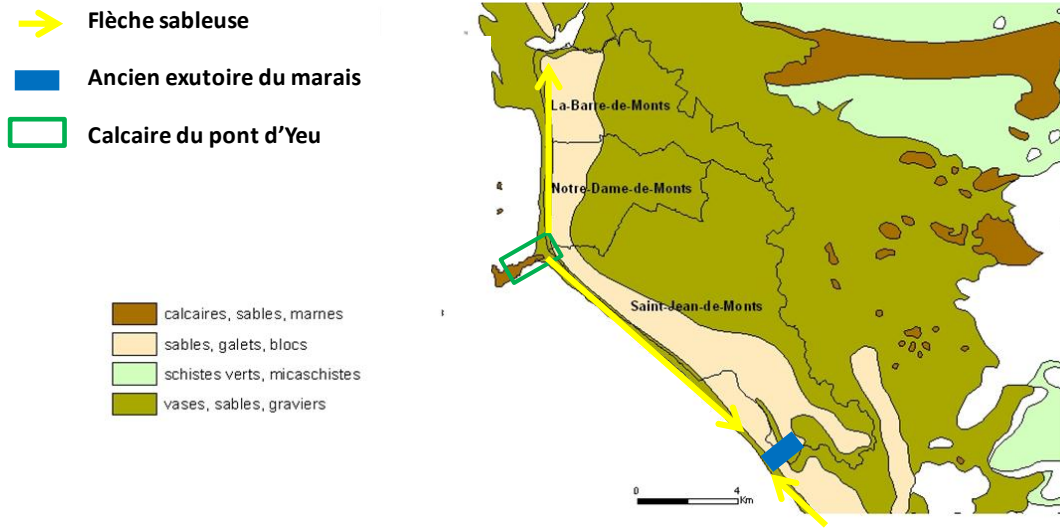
Flèche sableuse

Ancien exutoire du marais

Calcaire du pont d'Yeu

La-Barre-de-Monts

Notre-Dame-de-Monts

Saint-Jean-de-Monts

calcaires, sables, marnes

sables, galets, blocs

schistes verts, micaschistes

vases, sables, graviers

0 4 Km